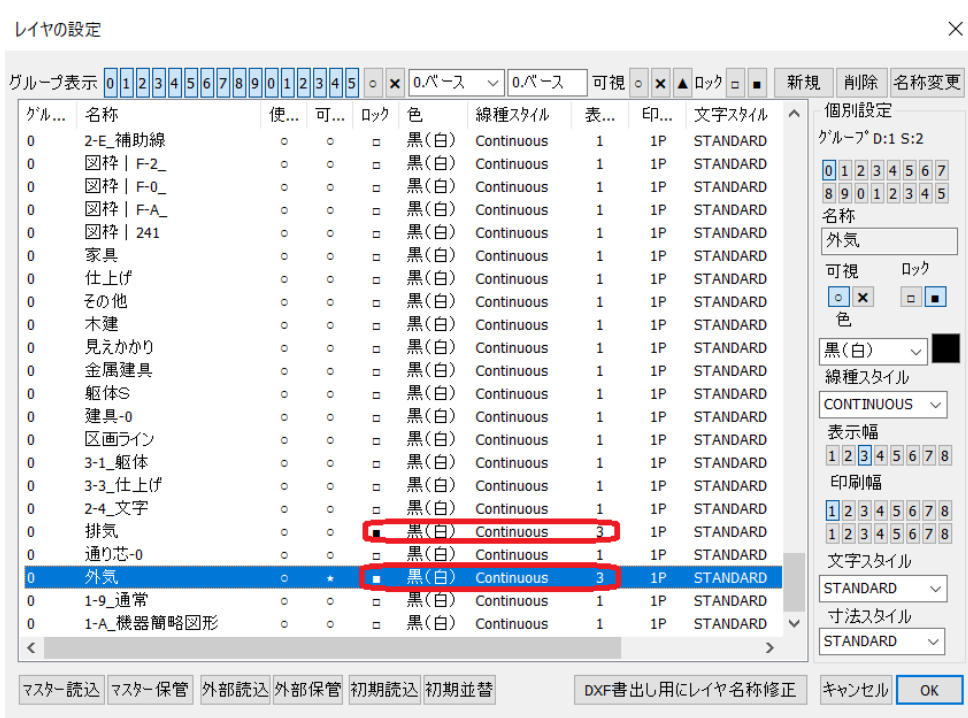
レイヤの設定

×

グループ表示 0 1 2 3 4 5 6 7 8 9 0 1 2 3 4 5 ○ × 0.ベース 0.ベース 可視 ○ × ▲ ロック □ ■ 新規 削除 名称変更

| グル... | 名称 | 使... | 可... | ロック | 色 | 線種スタイル | 表... | 印... | 文字スタイル |
|---|---|---|---|---|---|---|---|---|---|
| 0 | 2-E_補助線 | ○ | ○ | □ | 黒(白) | Continuous | 1 | 1P | STANDARD |
| 0 | 図枠｜F-2_ | ○ | ○ | □ | 黒(白) | Continuous | 1 | 1P | STANDARD |
| 0 | 図枠｜F-0_ | ○ | ○ | □ | 黒(白) | Continuous | 1 | 1P | STANDARD |
| 0 | 図枠｜F-A_ | ○ | ○ | □ | 黒(白) | Continuous | 1 | 1P | STANDARD |
| 0 | 図枠｜241 | ○ | ○ | □ | 黒(白) | Continuous | 1 | 1P | STANDARD |
| 0 | 家具 | ○ | ○ | □ | 黒(白) | Continuous | 1 | 1P | STANDARD |
| 0 | 仕上げ | ○ | ○ | □ | 黒(白) | Continuous | 1 | 1P | STANDARD |
| 0 | その他 | ○ | ○ | □ | 黒(白) | Continuous | 1 | 1P | STANDARD |
| 0 | 木建 | ○ | ○ | □ | 黒(白) | Continuous | 1 | 1P | STANDARD |
| 0 | 見えかかり | ○ | ○ | □ | 黒(白) | Continuous | 1 | 1P | STANDARD |
| 0 | 金属建具 | ○ | ○ | □ | 黒(白) | Continuous | 1 | 1P | STANDARD |
| 0 | 躯体S | ○ | ○ | □ | 黒(白) | Continuous | 1 | 1P | STANDARD |
| 0 | 建具-0 | ○ | ○ | □ | 黒(白) | Continuous | 1 | 1P | STANDARD |
| 0 | 区画ライン | ○ | ○ | □ | 黒(白) | Continuous | 1 | 1P | STANDARD |
| 0 | 3-1_躯体 | ○ | ○ | □ | 黒(白) | Continuous | 1 | 1P | STANDARD |
| 0 | 3-3_仕上げ | ○ | ○ | □ | 黒(白) | Continuous | 1 | 1P | STANDARD |
| 0 | 2-4_文字 | ○ | ○ | □ | 黒(白) | Continuous | 1 | 1P | STANDARD |
| 0 | 排気 | ○ | ○ | ■ | 黒(白) | Continuous | 3 | 1P | STANDARD |
| 0 | 通り芯-0 | ○ | ○ | □ | 黒(白) | Continuous | 1 | 1P | STANDARD |
| 0 | 外気 | ○ | ★ | ■ | 黒(白) | Continuous | 3 | 1P | STANDARD |
| 0 | 1-9_通常 | ○ | ○ | □ | 黒(白) | Continuous | 1 | 1P | STANDARD |
| 0 | 1-A_機器簡略図形 | ○ | ○ | □ | 黒(白) | Continuous | 1 | 1P | STANDARD |

個別設定
グループ D:1 S:2
0 1 2 3 4 5 6 7
8 9 0 1 2 3 4 5
名称
外気
可視 ロック
○ × □ ■
色
黒(白)
線種スタイル
CONTINUOUS
表示幅
1 2 3 4 5 6 7 8
印刷幅
1 2 3 4 5 6 7 8
1 2 3 4 5 6 7 8
文字スタイル
STANDARD
寸法スタイル
STANDARD

マスター読込 マスター保管 外部読込 外部保管 初期読込 初期並替 DXF書出し用にレイヤ名称修正 キャンセル OK